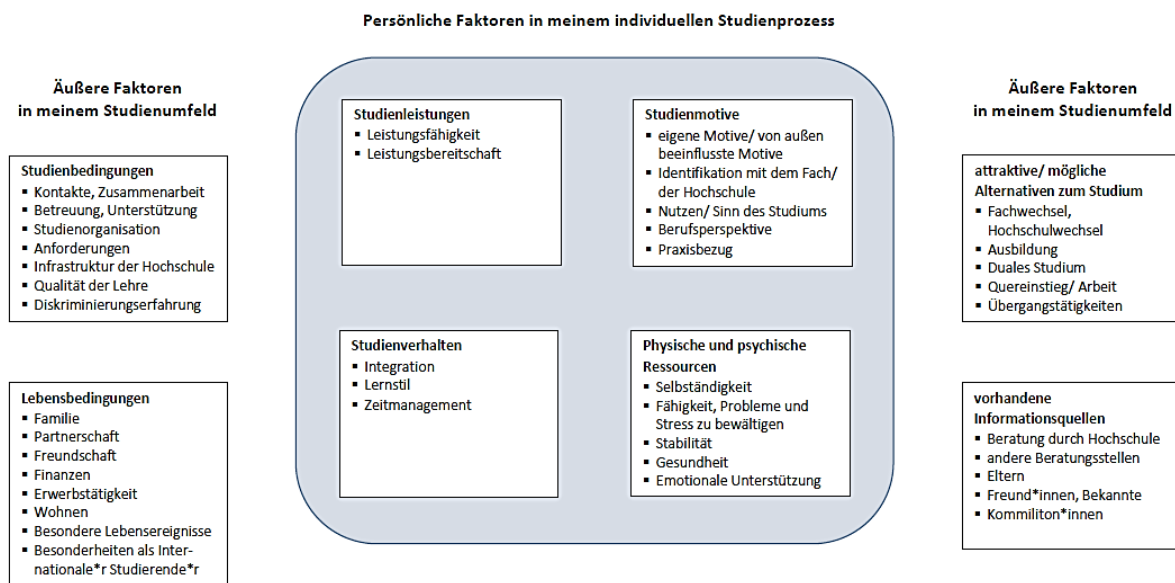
Persönliche Faktoren in meinem individuellen Studienprozess

Äußere Faktoren in meinem Studienumfeld

Studienbedingungen
- Kontakte, Zusammenarbeit
- Betreuung, Unterstützung
- Studienorganisation
- Anforderungen
- Infrastruktur der Hochschule
- Qualität der Lehre
- Diskriminierungserfahrung

Lebensbedingungen
- Familie
- Partnerschaft
- Freundschaft
- Finanzen
- Erwerbstätigkeit
- Wohnen
- Besondere Lebensereignisse
- Besonderheiten als Internationale*r Studierende*r

Studienleistungen
- Leistungsfähigkeit
- Leistungsbereitschaft

Studienmotive
- eigene Motive/ von außen beeinflusste Motive
- Identifikation mit dem Fach/ der Hochschule
- Nutzen/ Sinn des Studiums
- Berufsperspektive
- Praxisbezug

Studienverhalten
- Integration
- Lernstil
- Zeitmanagement

Physische und psychische Ressourcen
- Selbständigkeit
- Fähigkeit, Probleme und Stress zu bewältigen
- Stabilität
- Gesundheit
- Emotionale Unterstützung

Äußere Faktoren in meinem Studienumfeld

attraktive/ mögliche Alternativen zum Studium
- Fachwechsel, Hochschulwechsel
- Ausbildung
- Duales Studium
- Quereinstieg/ Arbeit
- Übergangstätigkeiten

vorhandene Informationsquellen
- Beratung durch Hochschule
- andere Beratungsstellen
- Eltern
- Freund*innen, Bekannte
- Kommiliton*innen